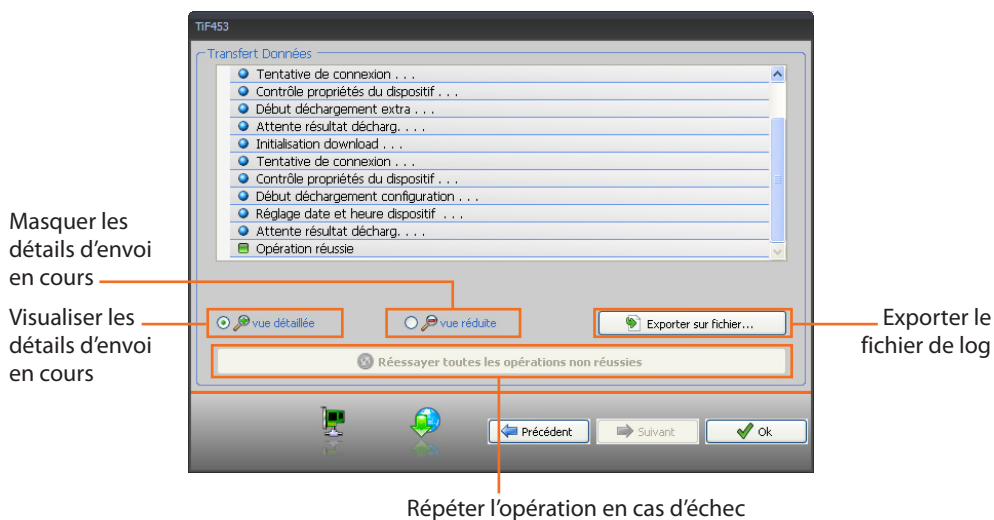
TiF453

Transfert Données

Tentative de connexion . . .
Contrôle propriétés du dispositif . . .
Début déchargement extra . . .
Attente résultat décharg. . . .
Initialisation download . . .
Tentative de connexion . . .
Contrôle propriétés du dispositif . . .
Début déchargement configuration . . .
Réglage date et heure dispositif . . .
Attente résultat décharg. . . .
Opération réussie

Masquer les détails d'envoi en cours

Visualiser les détails d'envoi en cours

vue détaillée

vue réduite

Exporter sur fichier...

Exporter le fichier de log

Réessayer toutes les opérations non réussies

Précédent

Suivant

Ok

Répéter l'opération en cas d'échec